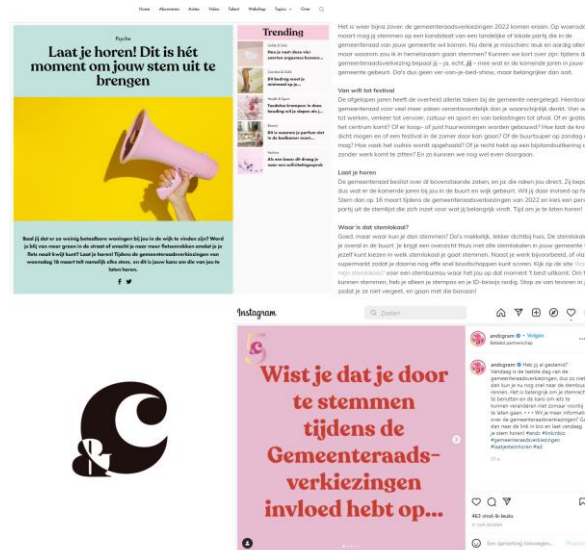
Home Abonneren Acties Video Talent Webshop Topics Over

Psyche

Laat je horen! Dit is hét moment om jouw stem uit te brengen

Baal jij dat er zo weinig betaalbare woningen bij jou in de wijk te vinden zijn? Word je blij van meer groen in de straat of snacht je naar meer fietsenrekken omdat je je fiets nooit kwijt kunt? Laat je horen! Tijdens de gemeenteraadsverkiezingen van woensdag 16 maart tel jouw stem, en dit is jouw kans om die van jou te laten horen.

Trending

Lifestyle & Today
Dit bedrag moet je minimaal op je...

Fashion & Build

Health & Sport
Tandarts bezorgers...

Beauty
Dit is waarom je parfum niet...

Fashion
Als een bonus die draag je...

Het is weer bijna zover: de gemeenteraadsverkiezingen 2022 komen eraan. Op woensdag 16 maart mag jij stemmen op een kandidaat van een landelijke of lokale partij die in de gemeenteraad van jouw gemeente wil komen. Nu denk je misschien: Wat en aardig allemaal, maar waarom zou ik in hemelsnaam gaan stemmen? Kunnen we kort over zijn: tijdens de gemeenteraadsverkiezing bepaal jij – ja, echt, jij – mee wat er de komende jaren in jouw gemeente gebeurt. Da's dus geen ver-van-je-bed-show, maar belangrijker dan ooit.

Van wifi tot festival

De afgelopen jaren heeft de overheid allerlei taken bij de gemeente neergelegd. Hierdoor is de gemeenteraad voor veel meer zaken verantwoordelijk dan je waarschijnlijk denkt. Van wonen tot werken, verkeer tot vervoer, cultuur en sport en van belastingen tot afval. Of er gratis wifi in het centrum komt? Of er koop- of juist huurwoningen worden gebouwd? Hoe laat de kroegen dicht moeten en of een festival in de zomer door kan gaan? Of de buurtsuper op zondag open mag? Hoe vaak het vuilnis wordt opgehaald? Of je recht hebt op een bijstandsuitkering als je zonder werk komt te zitten? En zo kunnen we nog wel even doorgaan.

Laat je horen

De gemeenteraad beslist over él bovenstaande zaken, en jíj die raken jou direct. Zij bepalen dus wat er de komende jaren bij jou in de buurt en wijk gebeurt. Wil jij door invloed op hebben? Stem dan op 16 maart tijdens de gemeenteraadsverkiezingen van 2022 en kies een persoon of partij uit de stemlijst die zich inzet voor wat jij belangrijk vindt. Tijd om je te laten horen!

Waar is dat stemlokaal?

Goed, maar waar kun je dan stemmen? Da's makkelijk, lekker dichtbij huis. De stemlokalen zijn je overal in de buurt. Je krijgt een overzicht thuis met alle stemlokalen in jouw gemeente en kunt jezelf kunt kiezen in welk stemlokaal je gaat stemmen. Nooit je werk bijvoorbeeld, of vlak bij de supermarkt zodat je daarna nog effe snel boodschappen kunt scoren. Kijk op de site Waar is mijn stemlokaal? waar een stembureau waar het jou op dat moment 't best uitkomt. Om te kunnen stemmen, heb je alleen je stempas en je ID-bewijs nodig. Stop ze van tevoren in je tas zodat je ze niet vergeet, en gaan met die banaan!

Instagram

Zoeken

Wist je dat je door te stemmen tijdens de Gemeenteraadsverkiezingen invloed hebt op...

andgram · Volgen
Betaald partnerschap

andgram Heb jij al gestemd? Vandaag is de laatste dag van de gemeenteraadsverkiezingen, dus ga niet... dan kun je nu nog snel naar de dichtstbijzijnde... rennen. Het is belangrijk om je democratische... te benutten en de kans om iets te kunnen veranderen niet zomaar voorbij te laten gaan ✦✦ Wil je meer informatie over de gemeenteraadsverkiezingen? Ga dan naar de link in bio en laat vandaag je stem horen! #andc #linkinbio #gemeenteraadsverkiezingen #laatjestemhoren #ad

20 w

463 vind-ik-leuks
1 DAG GELEDEN

Een opmerking toevoegen...